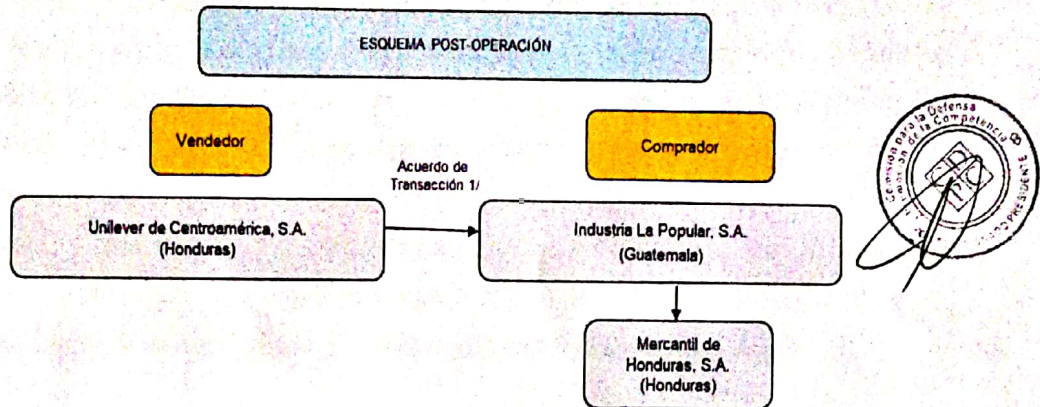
ESQUEMA POST-OPERACIÓN

Vendedor

Comprador

Acuerdo de Transacción 1/

Unilever de Centroamérica, S.A. (Honduras)

Industria La Popular, S.A. (Guatemala)

Mercantil de Honduras, S.A. (Honduras)

Comisión para la Defensa y Promoción de la Competencia
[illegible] PRESIDENTE